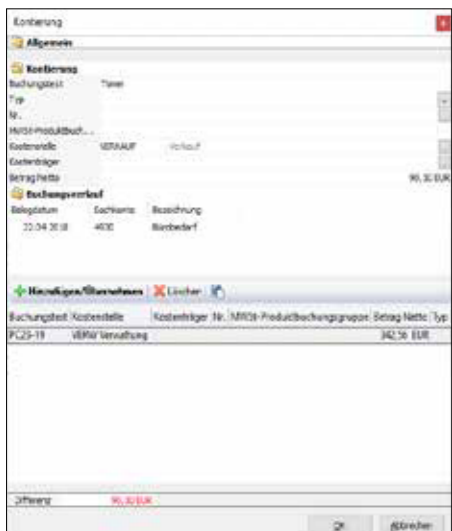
Kontierung

Allgemein

Kontierung

Buchungstext Toner

Typ

Nr.

MWSt-Produktbuch...

Kostenstelle VERKAUF Verkauf

Kostenträger

Betrag Netto 90,30 EUR

Buchungsverlauf

| Belegdatum | Sachkonto | Bezeichnung |
|---|---|---|
| 22.04.2018 | 4930 | Bürobedarf |

Hinzufügen/Übernehmen Löschen

| Buchungstext | Kostenstelle | Kostenträger | Nr. | MWSt-Produktbuchungsgruppe | Betrag Netto | Typ |
|---|---|---|---|---|---|---|
| PC23-19 | VERW Verwaltung | | | | 342,56 EUR | |

Differenz 90,30 EUR

OK Abbrechen